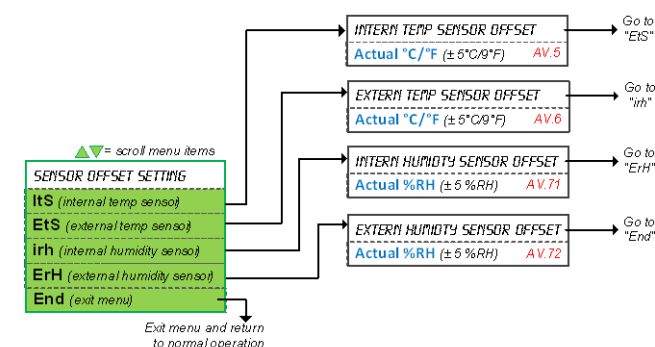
= scroll menu items

SENSOR OFFSET SETTING

ItS (internal temp sensor)

EtS (external temp sensor)

irh (internal humidity sensor)

ErH (external humidity sensor)

End (exit menu)

Exit menu and return to normal operation

INTERN TEMP SENSOR OFFSET

Actual °C/°F (± 5°C/9°F) AV.5

Go to "EtS"

EXTERN TEMP SENSOR OFFSET

Actual °C/°F (± 5°C/9°F) AV.6

Go to "irh"

INTERN HUMIDTY SENSOR OFFSET

Actual %RH (± 5 %RH) AV.71

Go to "ErH"

EXTERN HUMIDTY SENSOR OFFSET

Actual %RH (± 5 %RH) AV.72

Go to "End"